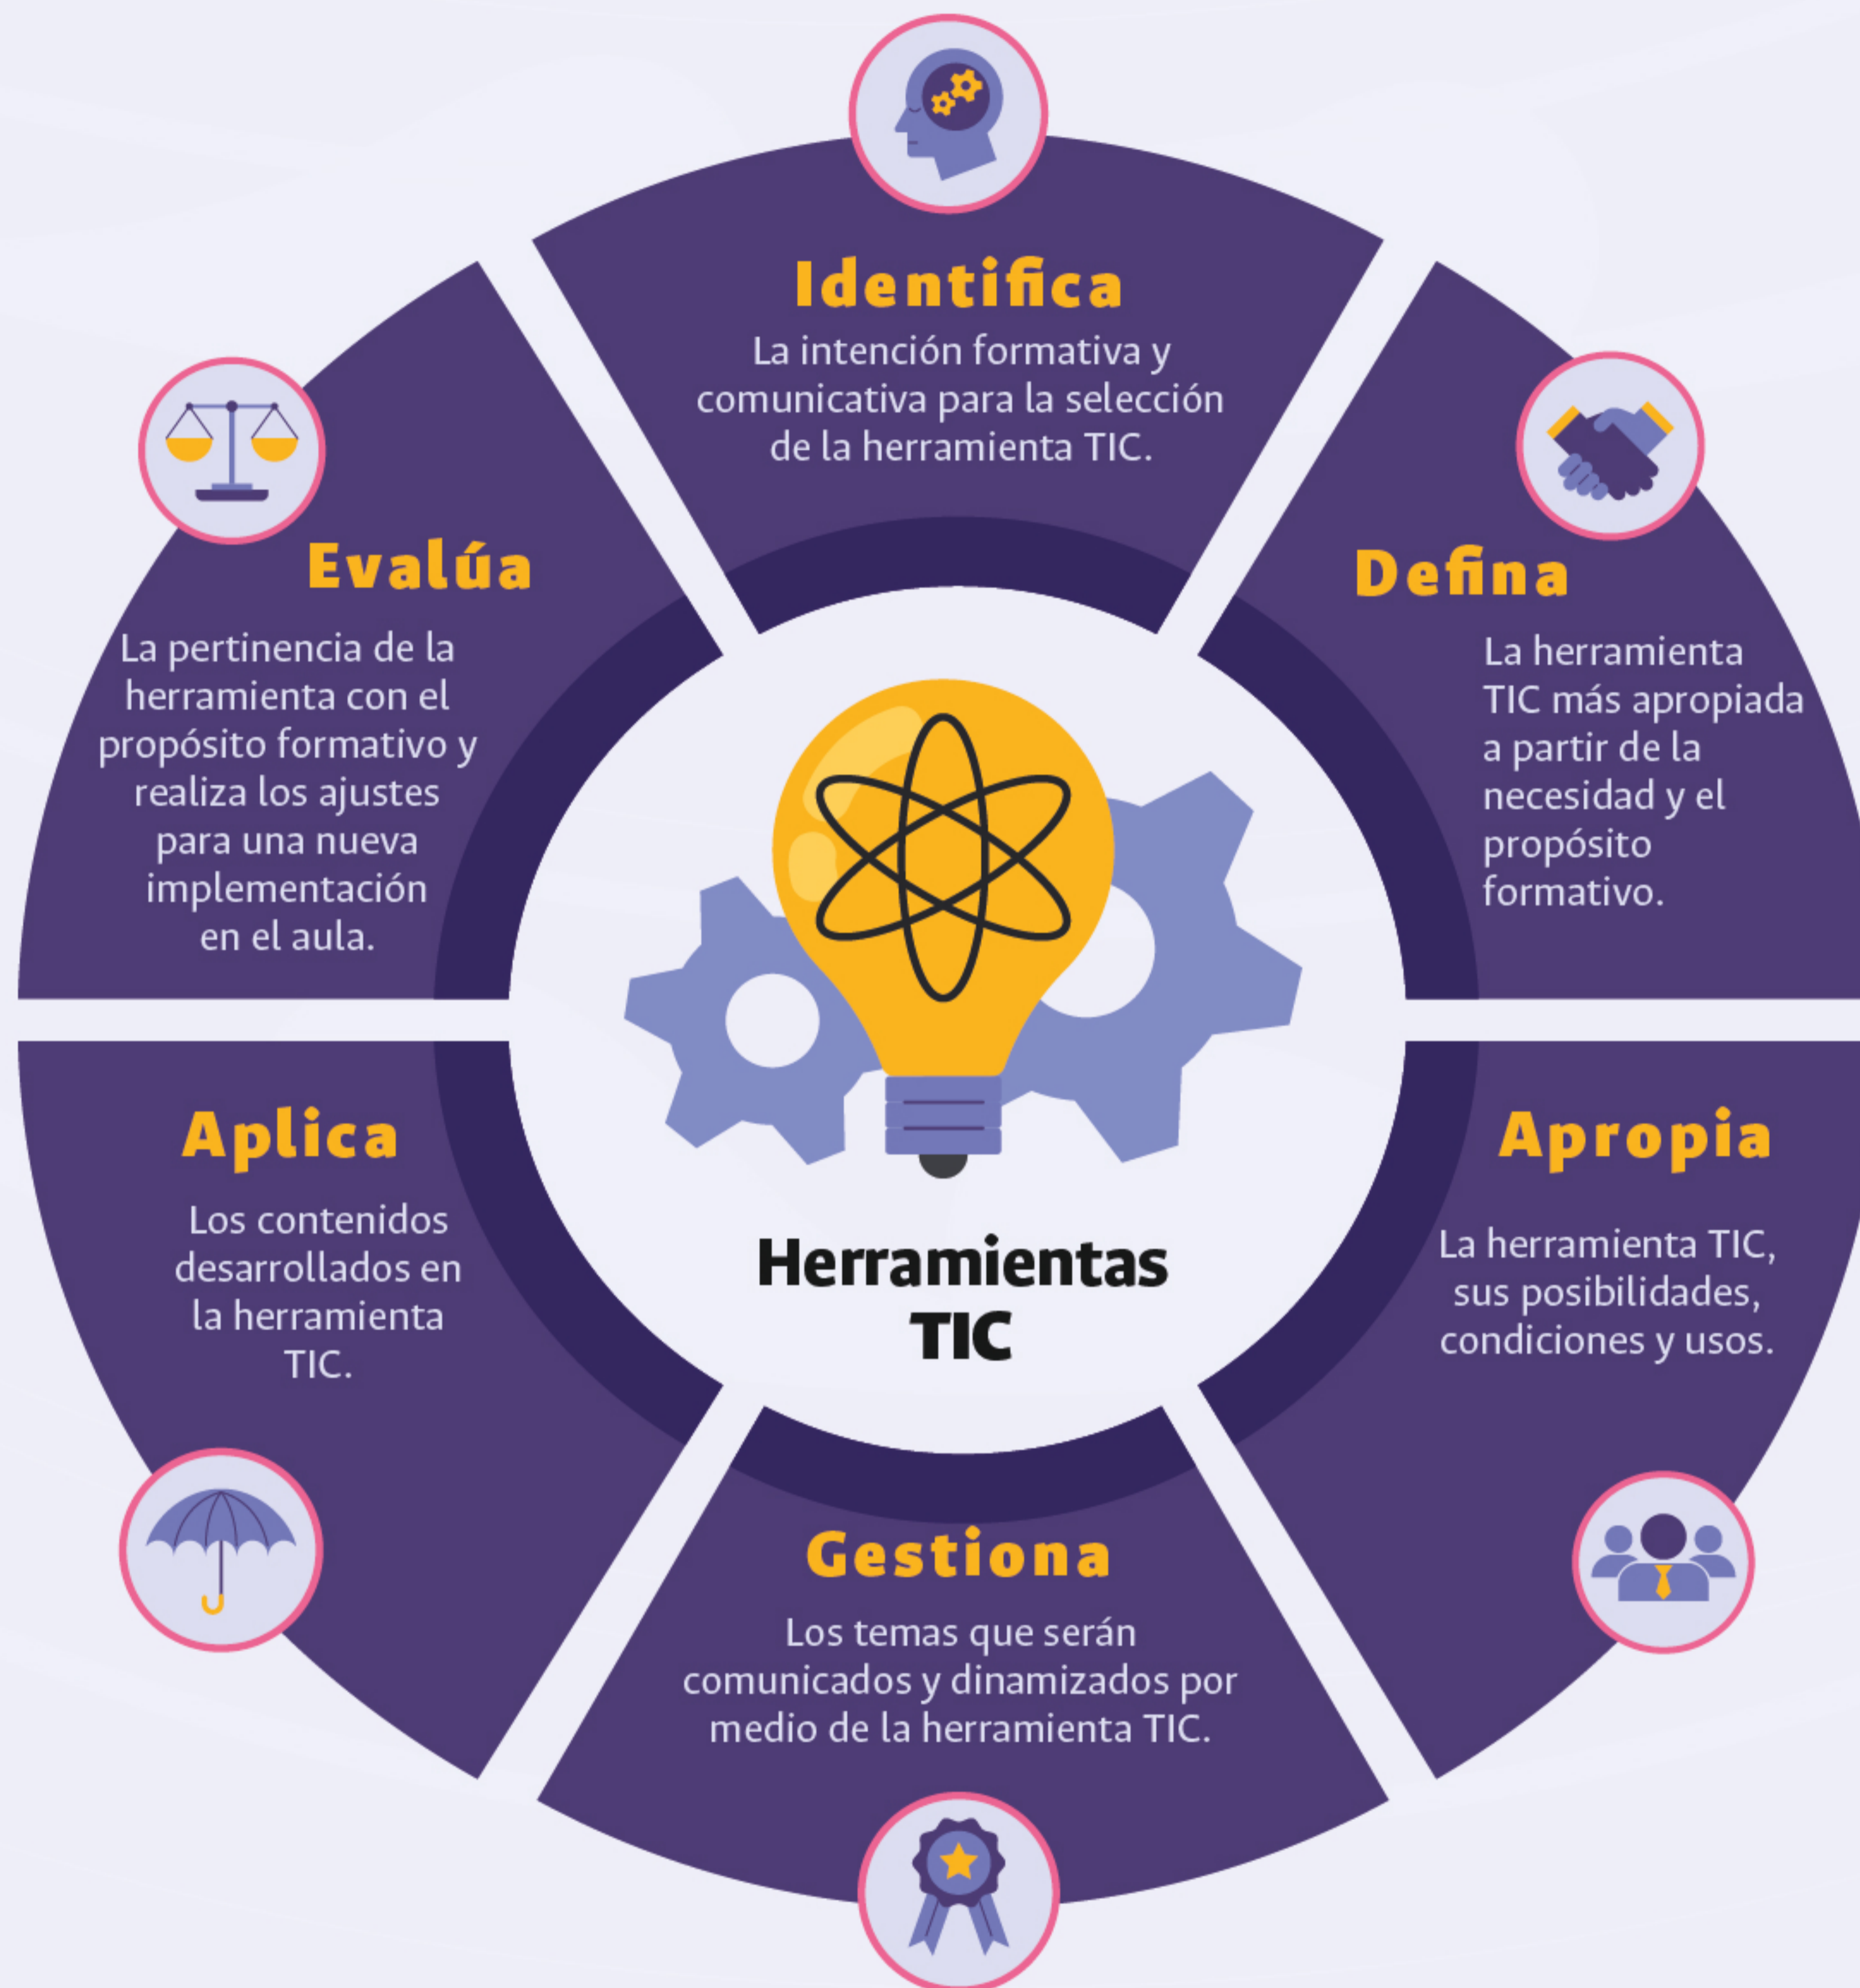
Identifica

La intención formativa y comunicativa para la selección de la herramienta TIC.

Defina

La herramienta TIC más apropiada a partir de la necesidad y el propósito formativo.

Apropia

La herramienta TIC, sus posibilidades, condiciones y usos.

Gestiona

Los temas que serán comunicados y dinamizados por medio de la herramienta TIC.

Aplica

Los contenidos desarrollados en la herramienta TIC.

Evalúa

La pertinencia de la herramienta con el propósito formativo y realiza los ajustes para una nueva implementación en el aula.

Herramientas TIC